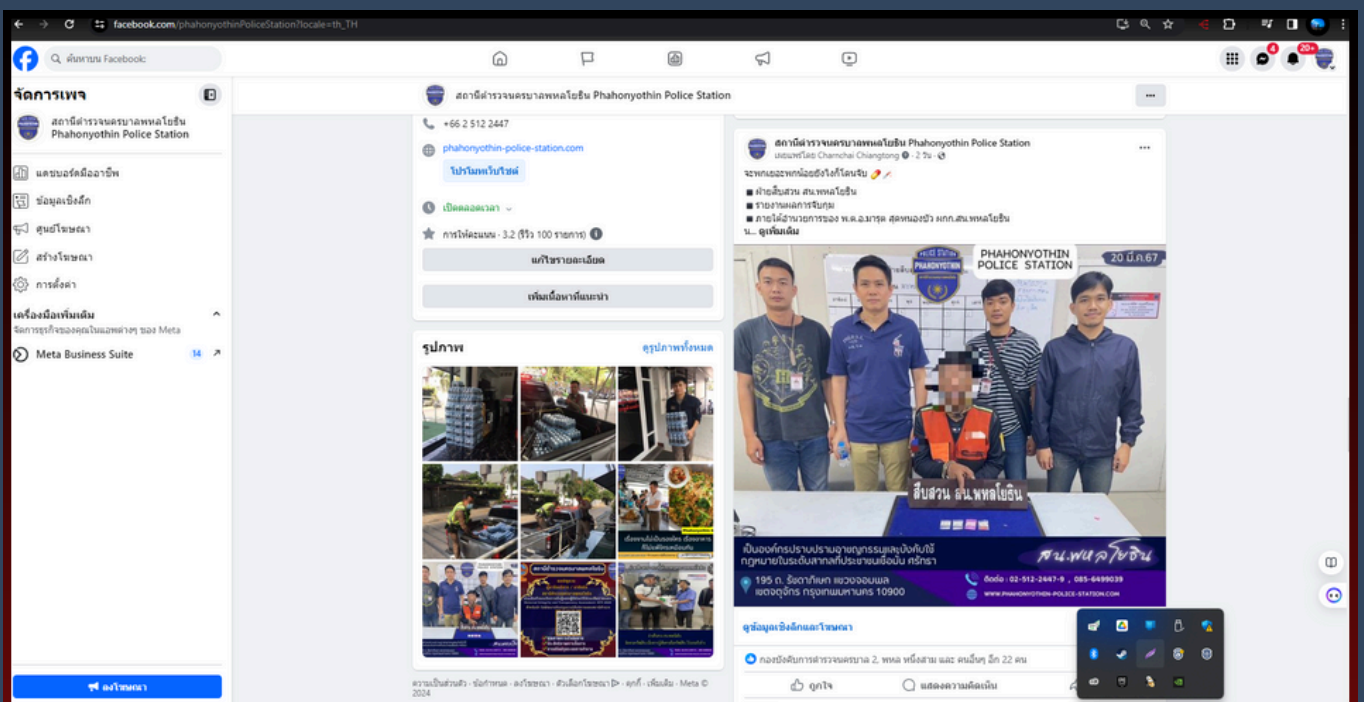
facebook.com/phahonyothinPoliceStation?locale=th_TH

ค้นหาบน Facebook

4
20+

จัดการเพจ

สถานีตำรวจนครบาลพหลโยธิน Phahonyothin Police Station

แดชบอร์ดมืออาชีพ
ข้อมูลเชิงลึก
ศูนย์โฆษณา
สร้างโฆษณา
การตั้งค่า

เครื่องมือเพิ่มเติม
จัดการธุรกิจของคุณในแอพต่างๆ ของ Meta

Meta Business Suite 14

ลงโฆษณา

สถานีตำรวจนครบาลพหลโยธิน Phahonyothin Police Station

+66 2 512 2447

phahonyothin-police-station.com

โปรโมทเว็บไซต์

เปิดตลอดเวลา

การให้คะแนน · 3.2 (รีวิว 100 รายการ)

แก้ไขรายละเอียด

เพิ่มเนื้อหาที่แนะนำ

รูปภาพ

ดูรูปภาพทั้งหมด

ความเป็นส่วนตัว · ข้อกำหนด · ลงโฆษณา · ตัวเลือกโฆษณา · คุกกี้ · เพิ่มเติม · Meta © 2024

สถานีตำรวจนครบาลพหลโยธิน Phahonyothin Police Station
เผยแพร่โดย Charnchai Chiangtong · 2 วัน ·

จะพกเยอะพกน้อยยังไงก็โดนจับ

■ ฝ่ายสืบสวน สน.พหลโยธิน
■ รายงานผลการจับกุม
■ ภายใต้อำนวยการของ พ.ต.อ.มารุต สุดหนองบัว ผกก.สน.พหลโยธิน
น... ดูเพิ่มเติม

PHAHONYOTHIN POLICE STATION

20 มี.ค.67

สืบสวน สน.พหลโยธิน

เป็นองค์กรปราบปรามอาชญากรรมและบังคับใช้กฎหมายในระดับสากลที่ประชาชนเชื่อมั่น ศรัทธา

สน.พหลโยธิน

195 ถ. รัชดาภิเษก แขวงจอมพล เขตจตุจักร กรุงเทพมหานคร 10900

ติดต่อ : 02-512-2447-9 , 085-6499039

WWW.PHAHONYOTHIN-POLICE-STATION.COM

ดูข้อมูลเชิงลึกและโฆษณา

กองบังคับการตำรวจนครบาล 2, พหล หนึ่งสาม และ คนอื่นๆ อีก 22 คน

ถูกใจ

แสดงความคิดเห็น